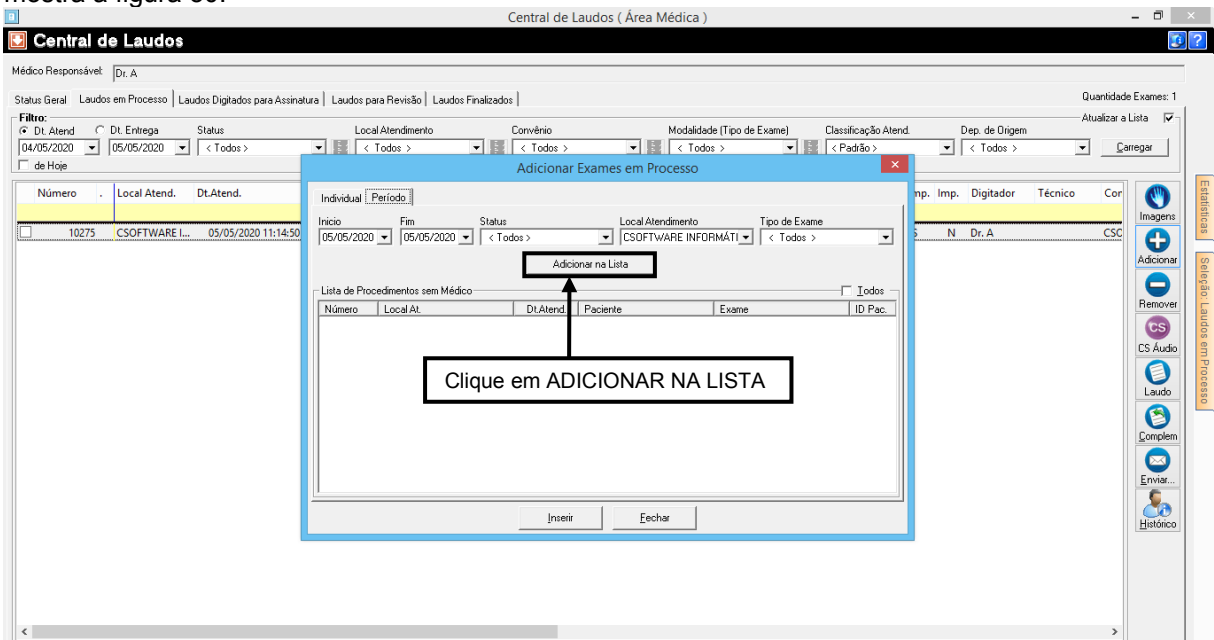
mostra a figura 60.

Central de Laudos ( Área Médica )

Central de Laudos

Médico Responsável: Dr. A

Status Geral | Laudos em Processo | Laudos Digitados para Assinatura | Laudos para Revisão | Laudos Finalizados

Quantidade Exames: 1

Filtro:
Dt. Atend
Dt. Entrega
Status
Local Atendimento
Convênio
Modalidade (Tipo de Exame)
Classificação Atend.
Dep. de Origem
Atualizar a Lista
04/05/2020
05/05/2020
< Todos >
< Todos >
< Todos >
< Todos >
< Padrão >
< Todos >
Carregar
de Hoje

Número | . | Local Atend. | Dt.Atend. | mp. | Imp. | Digitador | Técnico | Cor
10275 | CSOFTWARE I... | 05/05/2020 11:14:50 | S | N | Dr. A | | CSC

Adicionar Exames em Processo

Individual | Período

Inicio
05/05/2020
Fim
05/05/2020
Status
< Todos >
Local Atendimento
CSOFTWARE INFORMÁTI
Tipo de Exame
< Todos >

Adicionar na Lista

Lista de Procedimentos sem Médico
Todos

| Número | Local At. | Dt.Atend. | Paciente | Exame | ID Pac. |
|---|---|---|---|---|---|

Clique em ADICIONAR NA LISTA

Inserir
Fechar

Imagens
Adicionar
Remover
CS
CS Áudio
Laudo
Complem
Enviar...
Histórico

Estatísticas
Seleção: Laudos em Processo